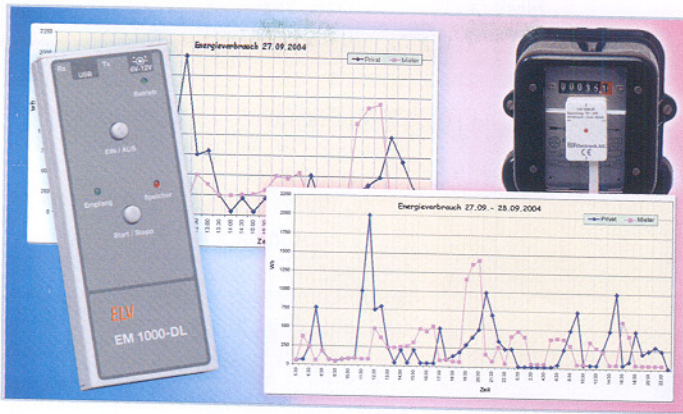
Energieverbrauch 27.09.2004

Privat

Mieter

Wh

Rx

Tx

USB

6V..12V

Betrieb

EIN / AUS

Empfang

Speicher

Start / Stopp

ELV

EM 1000-DL

Zeit

Energieverbrauch 27.09. - 28.09.2004

Privat

Mieter

2250

2000

1750

1500

1250

1000

750

500

250

0

Wh

Zeit

CE